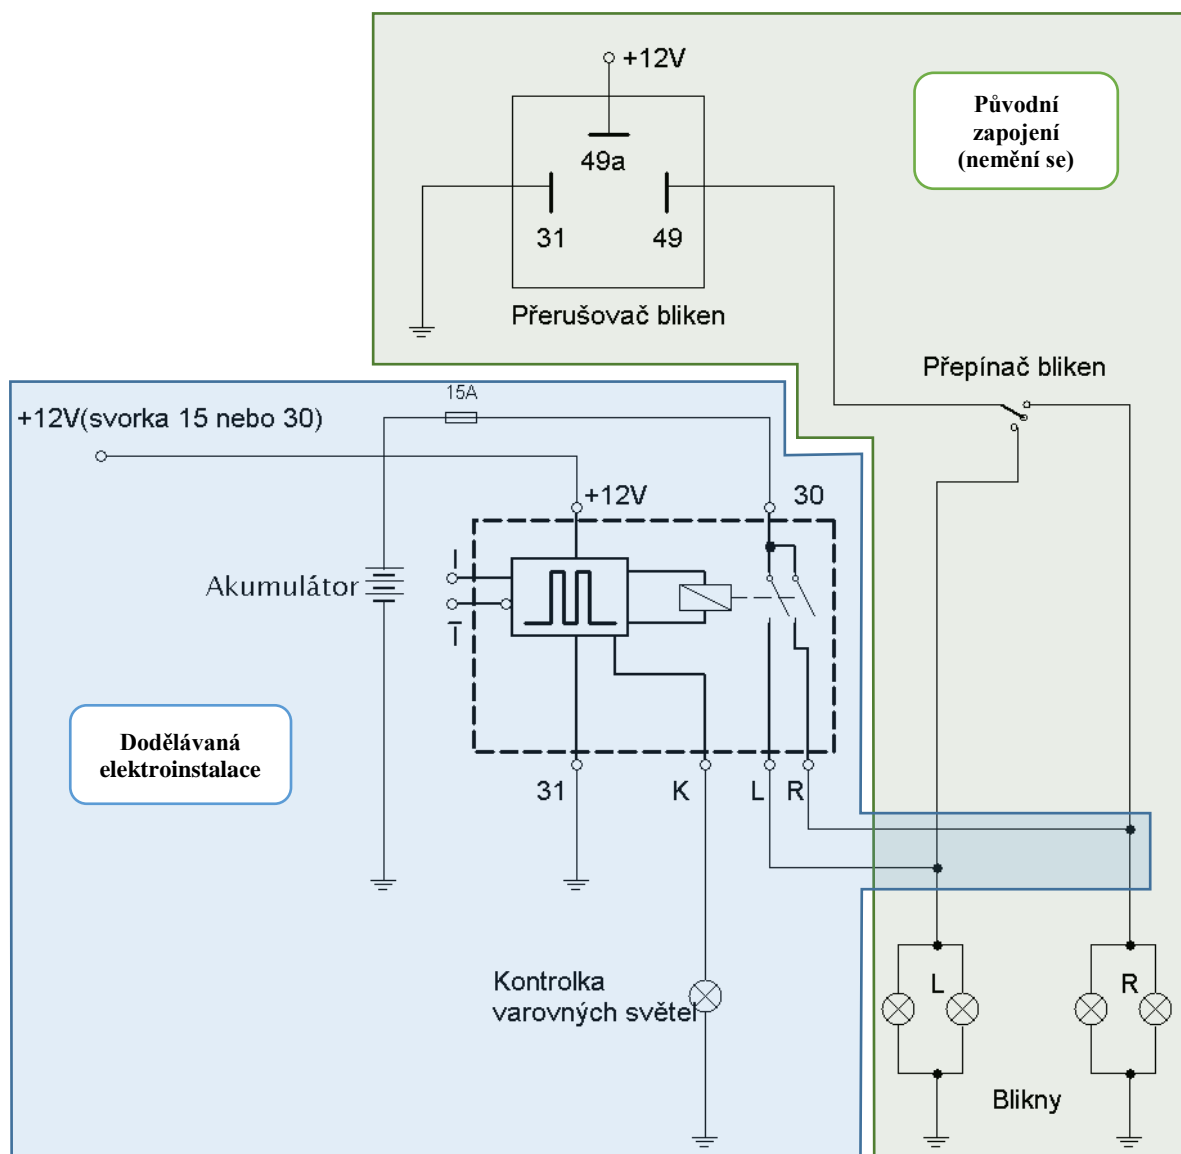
+12V

49a

31

49

Přerušovač bliken

Původní zapojení (nemění se)

Přepínač bliken

15A

+12V(svorka 15 nebo 30)

+12V

30

Akumulátor

Dodělávaná elektroinstalace

31

K

L

R

Kontrolka varovných světel

L

R

Blikny